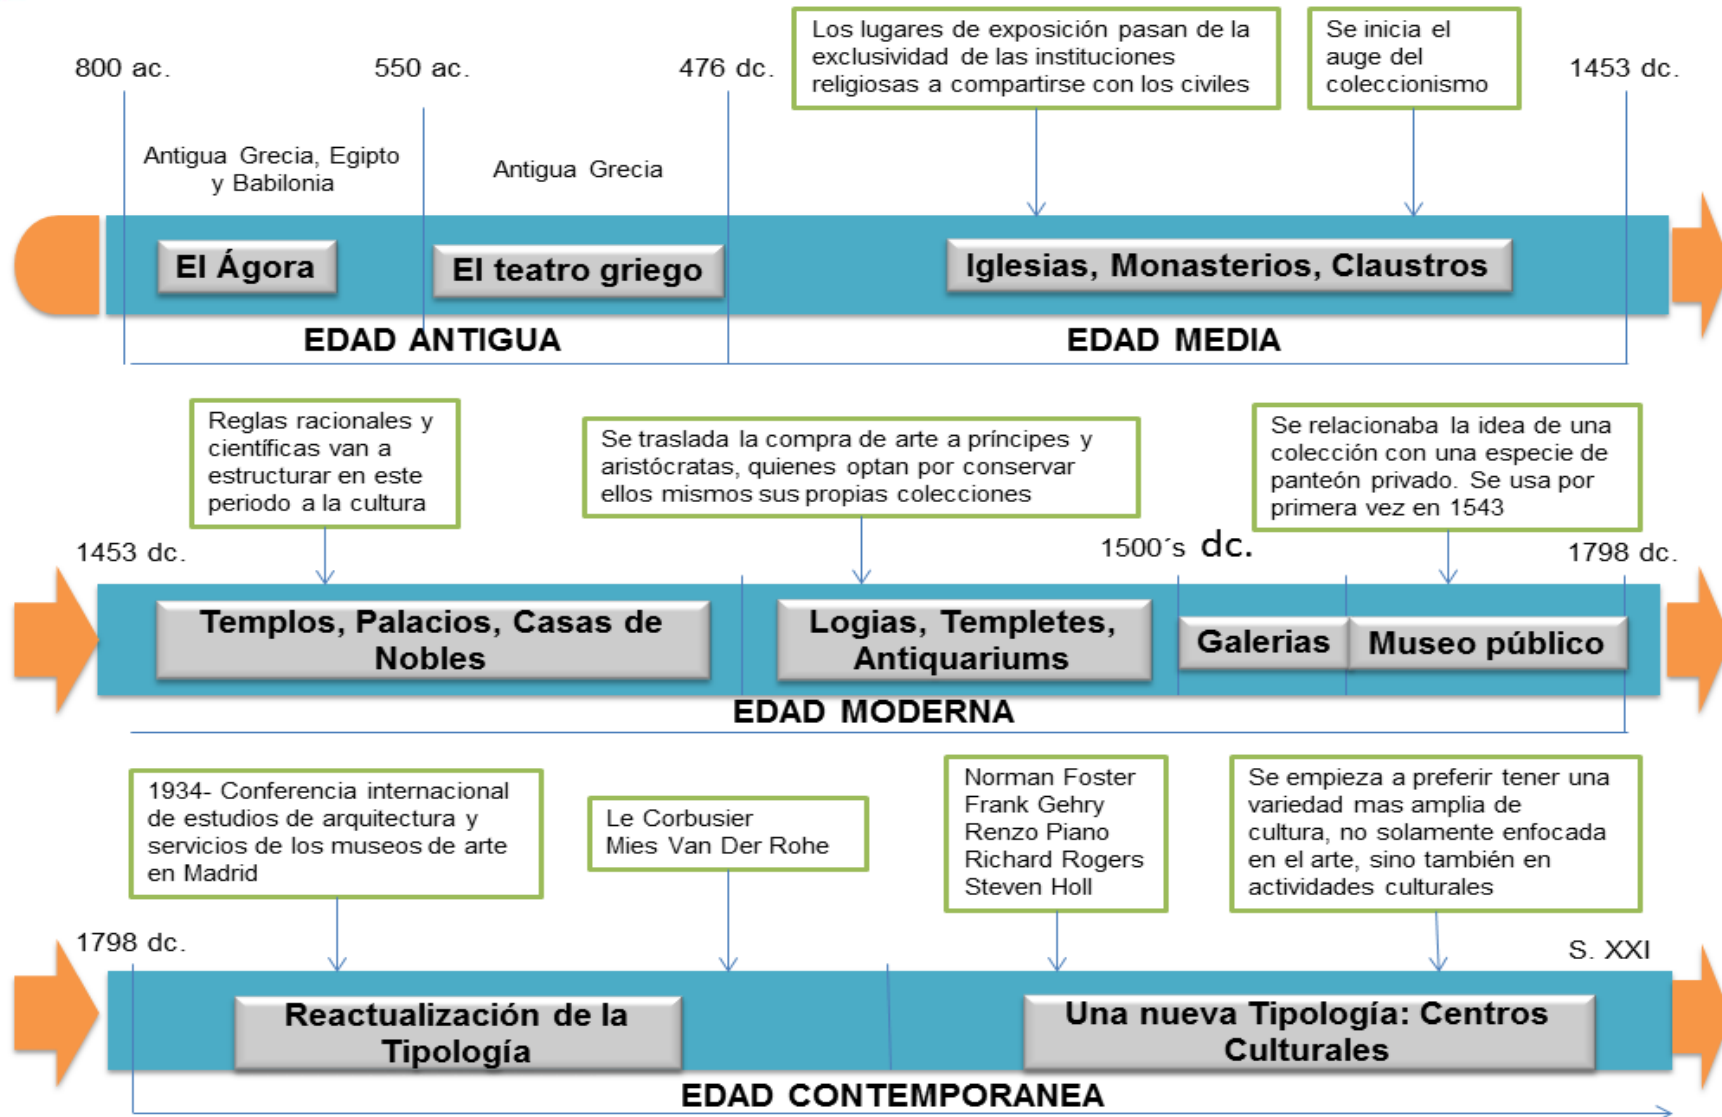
800 ac.

550 ac.

476 dc.

Los lugares de exposición pasan de la exclusividad de las instituciones religiosas a compartirse con los civiles

Se inicia el auge del coleccionismo

1453 dc.

Antigua Grecia, Egipto y Babilonia

Antigua Grecia

El Ágora

El teatro griego

Iglesias, Monasterios, Claustros

EDAD ANTIGUA

EDAD MEDIA

Reglas racionales y científicas van a estructurar en este periodo a la cultura

Se traslada la compra de arte a príncipes y aristócratas, quienes optan por conservar ellos mismos sus propias colecciones

Se relacionaba la idea de una colección con una especie de panteón privado. Se usa por primera vez en 1543

1453 dc.

1500´s dc.

1798 dc.

Templos, Palacios, Casas de Nobles

Logias, Templetes, Antiquariums

Galerias

Museo público

EDAD MODERNA

1934- Conferencia internacional de estudios de arquitectura y servicios de los museos de arte en Madrid

Le Corbusier
Mies Van Der Rohe

Norman Foster
Frank Gehry
Renzo Piano
Richard Rogers
Steven Holl

Se empieza a preferir tener una variedad mas amplia de cultura, no solamente enfocada en el arte, sino también en actividades culturales

1798 dc.

S. XXI

Reactualización de la Tipología

Una nueva Tipología: Centros Culturales

EDAD CONTEMPORANEA